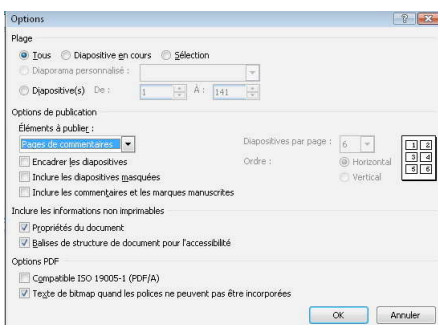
Options

Plage

Tous Diapositive en cours Sélection

Diaporama personnalisé :

Diapositive(s) De : 1 À : 141

Options de publication

Éléments à publier :

Pages de commentaires

Diapositives par page : 6

Encadrer les diapositives

Ordre : Horizontal

Inclure les diapositives masquées

Vertical

Inclure les commentaires et les marques manuscrites

1 2
3 4
5 6

Inclure les informations non imprimables

Propriétés du document

Balises de structure de document pour l'accessibilité

Options PDF

Compatible ISO 19005-1 (PDF/A)

Texte de bitmap quand les polices ne peuvent pas être incorporées

OK Annuler